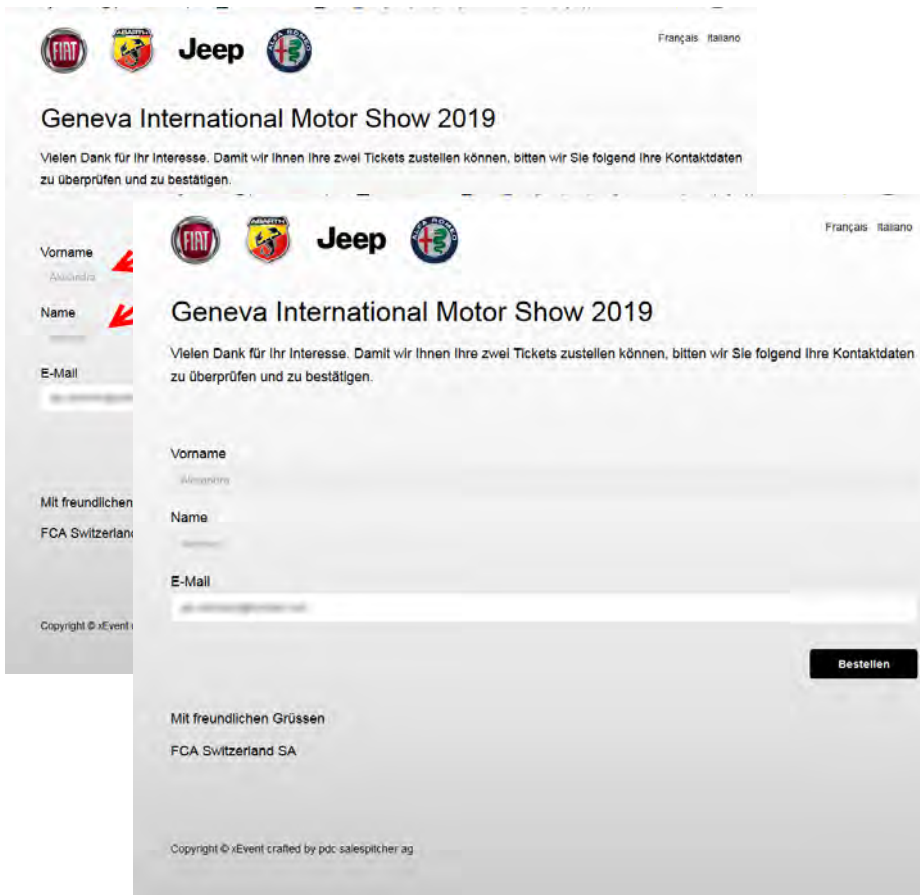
FIAT ABARTH Jeep ALFA ROMEO

Français Italiano

Geneva International Motor Show 2019

Vielen Dank für Ihr Interesse. Damit wir Ihnen Ihre zwei Tickets zustellen können, bitten wir Sie folgend Ihre Kontaktdaten zu überprüfen und zu bestätigen.

Vorname

Alexandra

Name

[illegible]

E-Mail

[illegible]

Mit freundlichen

FCA Switzerland

Copyright © xEvent

FIAT ABARTH Jeep ALFA ROMEO

Français Italiano

Geneva International Motor Show 2019

Vielen Dank für Ihr Interesse. Damit wir Ihnen Ihre zwei Tickets zustellen können, bitten wir Sie folgend Ihre Kontaktdaten zu überprüfen und zu bestätigen.

Vorname

Alexandra

Name

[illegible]

E-Mail

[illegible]

Bestellen

Mit freundlichen Grüssen

FCA Switzerland SA

Copyright © xEvent crafted by pdc salespitcher ag